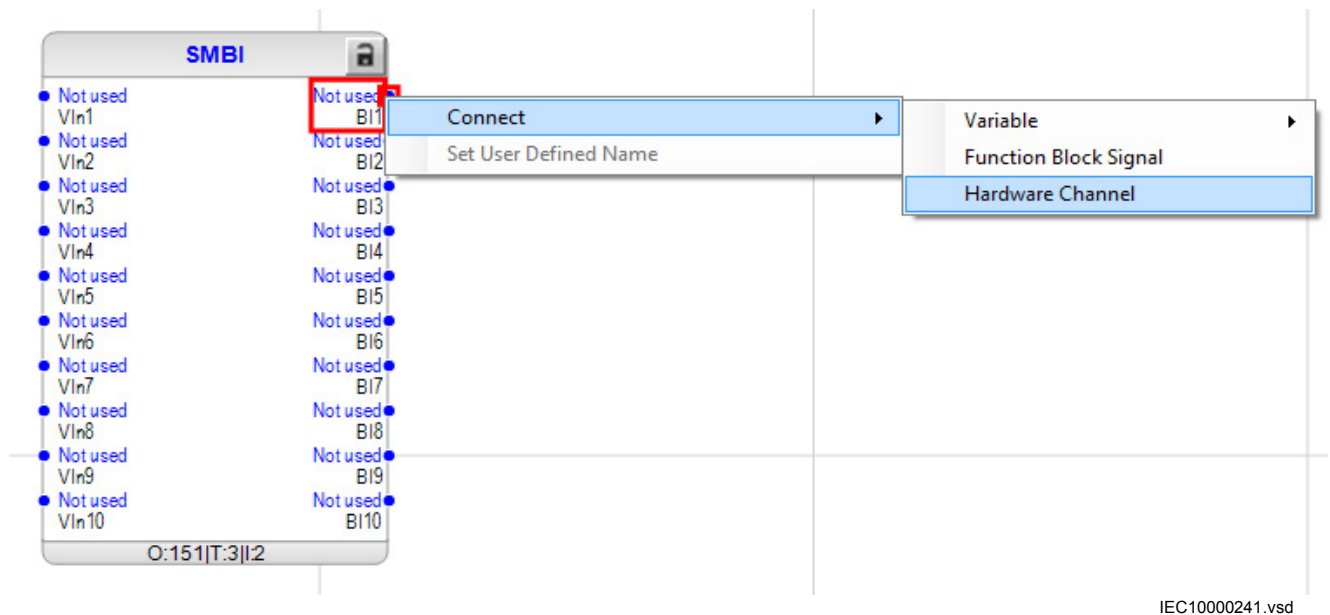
SMBI

Not used
VIn1
Not used
BI1
Not used
VIn2
Not used
BI2
Not used
VIn3
Not used
BI3
Not used
VIn4
Not used
BI4
Not used
VIn5
Not used
BI5
Not used
VIn6
Not used
BI6
Not used
VIn7
Not used
BI7
Not used
VIn8
Not used
BI8
Not used
VIn9
Not used
BI9
Not used
VIn10
Not used
BI10

O:151|T:3|I:2

Connect
Set User Defined Name

Variable
Function Block Signal
Hardware Channel

IEC10000241.vsd